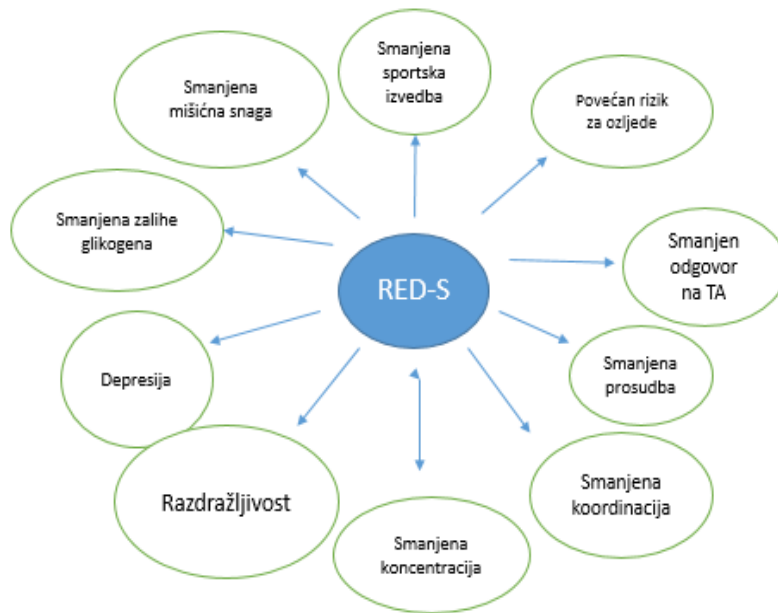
Smanjena sportska izvedba

Smanjena mišićna snaga

Povećan rizik za ozljede

Smanjena zalihe glikogena

Smanjen odgovor na TA

RED-S

Depresija

Smanjena prosudba

Razdražljivost

Smanjena koordinacija

Smanjena koncentracija